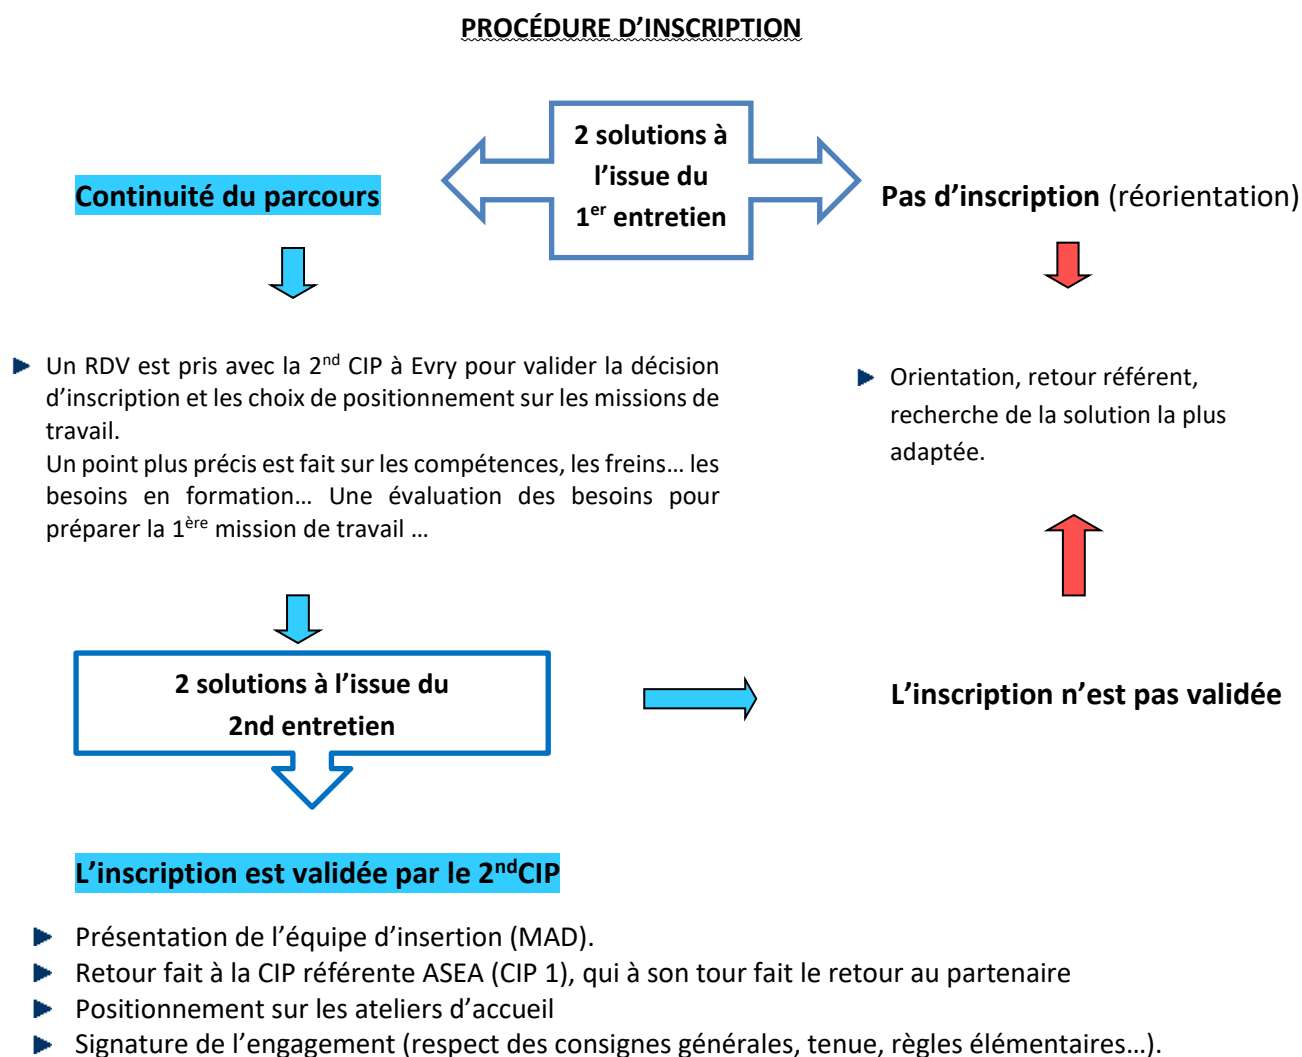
PROCÉDURE D'INSCRIPTION

2 solutions à l'issue du 1$^{er}$ entretien

Continuité du parcours

Pas d'inscription (réorientation)

Un RDV est pris avec la 2$^{nd}$ CIP à Evry pour valider la décision d'inscription et les choix de positionnement sur les missions de travail.
Un point plus précis est fait sur les compétences, les freins… les besoins en formation… Une évaluation des besoins pour préparer la 1$^{ère}$ mission de travail …

Orientation, retour référent, recherche de la solution la plus adaptée.

2 solutions à l'issue du 2nd entretien

L'inscription n'est pas validée

L'inscription est validée par le 2$^{nd}$CIP

Présentation de l'équipe d'insertion (MAD).
Retour fait à la CIP référente ASEA (CIP 1), qui à son tour fait le retour au partenaire
Positionnement sur les ateliers d'accueil
Signature de l'engagement (respect des consignes générales, tenue, règles élémentaires…).